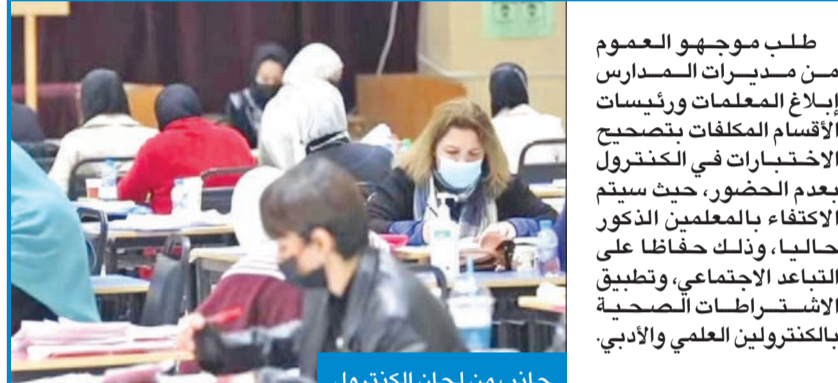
طلب موجهو العموم من مديرات المدارس إبلاغ المعلمات ورئيسات الأقسام المكلفات بتصحيح الاختبارات في الكنترول بعدم الحضور، حيث سيتم الاكتفاء بالمعلمين الذكور حاليا، وذلك حفاظا على التباعد الاجتماعي، وتطبيق الاشتراطات الصحية بالكنترولين العلمي والأدبي.

جانب من لجان الكنترول